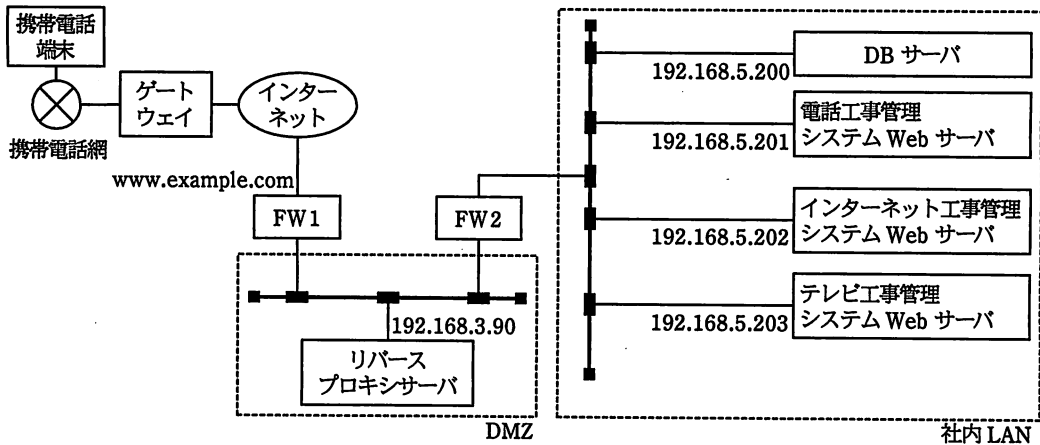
携帯電話端末

携帯電話網

ゲートウェイ

インターネット

www.example.com

FW1

FW2

192.168.3.90

リバースプロキシサーバ

DMZ

192.168.5.200

DB サーバ

192.168.5.201

電話工事管理システム Web サーバ

192.168.5.202

インターネット工事管理システム Web サーバ

192.168.5.203

テレビ工事管理システム Web サーバ

社内 LAN